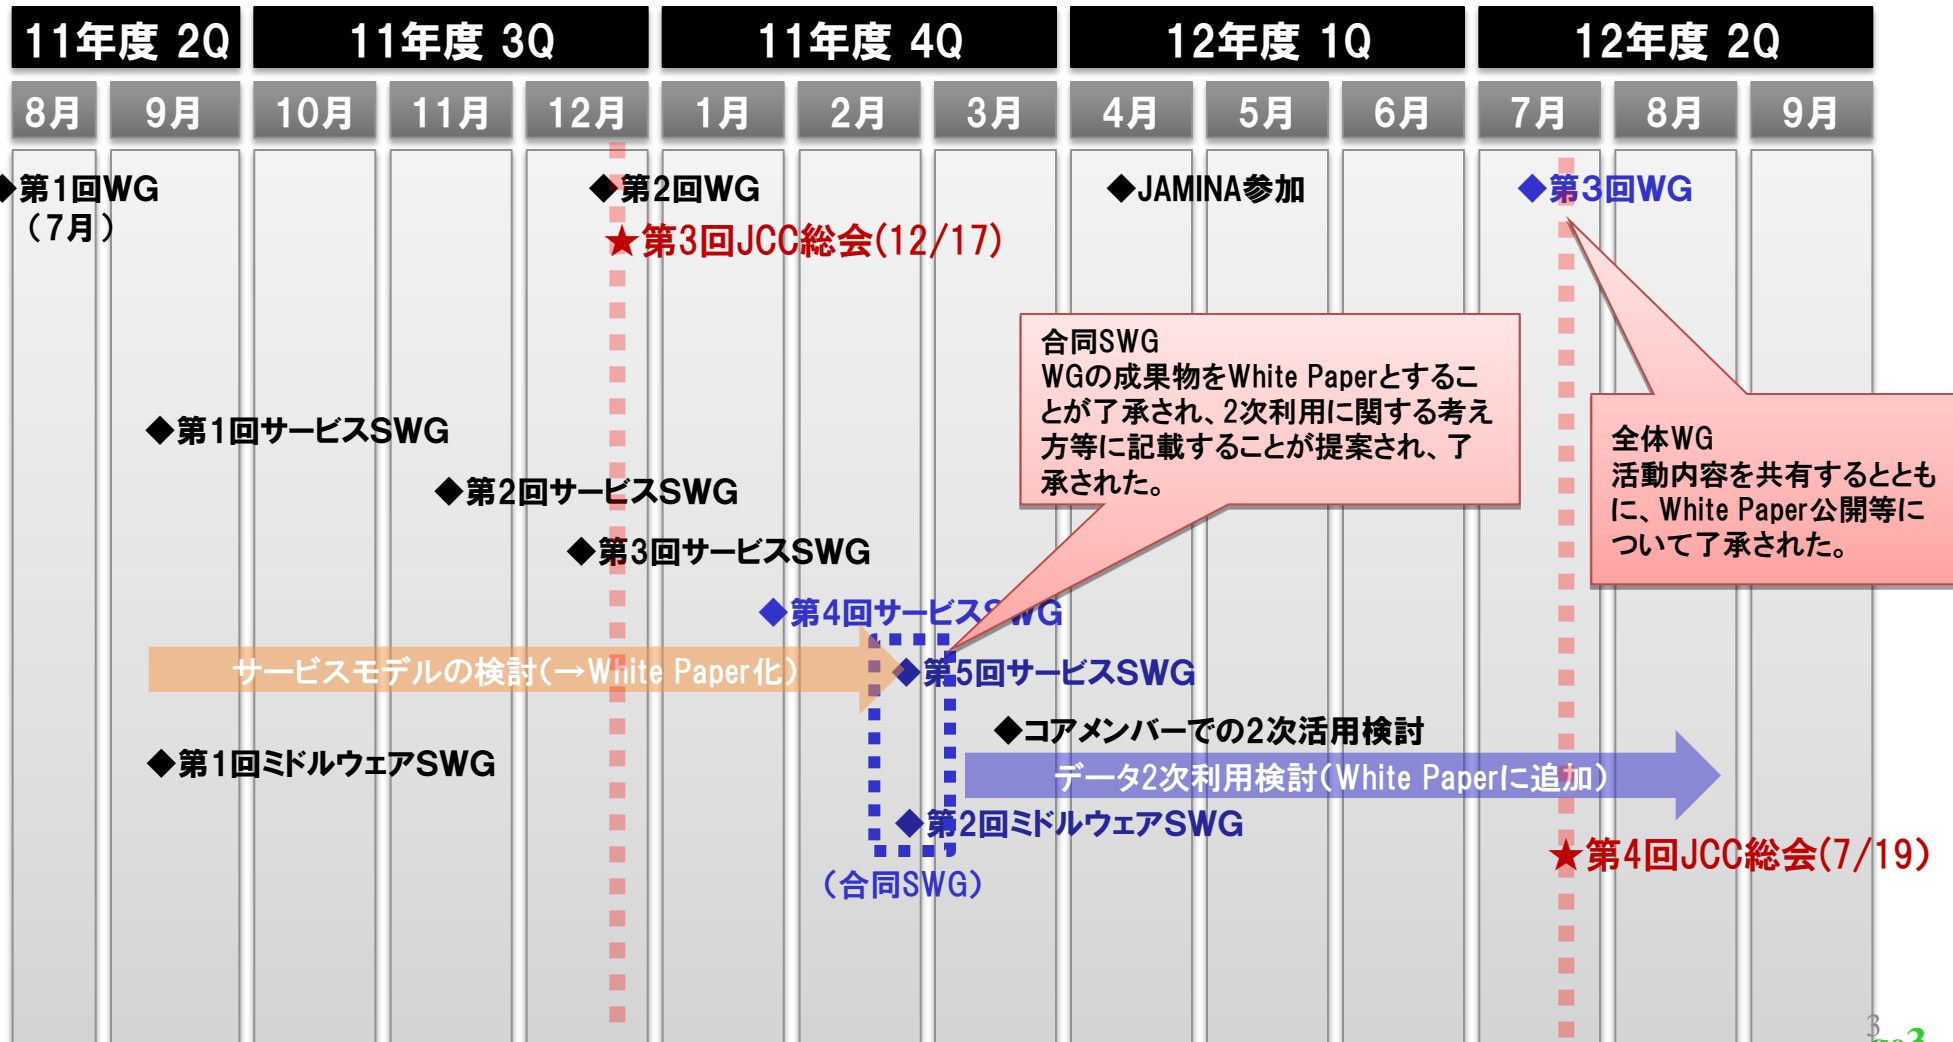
| 11年度 2Q | | 11年度 3Q | | | 11年度 4Q | | | 12年度 1Q | | | 12年度 2Q | | |
|---|---|---|---|---|---|---|---|---|---|---|---|---|---|
| 8月 | 9月 | 10月 | 11月 | 12月 | 1月 | 2月 | 3月 | 4月 | 5月 | 6月 | 7月 | 8月 | 9月 |

◆第1回WG（7月）

◆第2回WG

★第3回JCC総会(12/17)

◆JAMINA参加

◆第3回WG

合同SWG
WGの成果物をWhite Paperとすることが了承され、2次利用に関する考え方等に記載することが提案され、了承された。

全体WG
活動内容を共有するとともに、White Paper公開等について了承された。

◆第1回サービスSWG

◆第2回サービスSWG

◆第3回サービスSWG

◆第4回サービスSWG

サービスモデルの検討(→White Paper化)

◆第5回サービスSWG

◆コアメンバーでの2次活用検討

◆第1回ミドルウェアSWG

データ2次利用検討(White Paperに追加)

◆第2回ミドルウェアSWG

(合同SWG)

★第4回JCC総会(7/19)

3